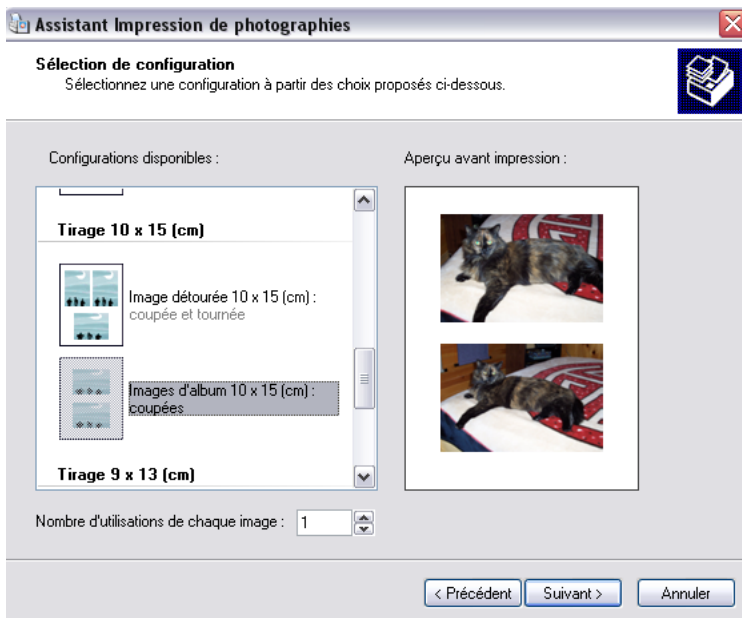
Assistant Impression de photographies

Sélection de configuration
Sélectionnez une configuration à partir des choix proposés ci-dessous.

Configurations disponibles :

Tirage 10 x 15 (cm)

Image détourée 10 x 15 (cm) : coupée et tournée

Images d'album 10 x 15 (cm) : coupées

Tirage 9 x 13 (cm)

Aperçu avant impression :

Nombre d'utilisations de chaque image : 1

< Précédent Suivant > Annuler